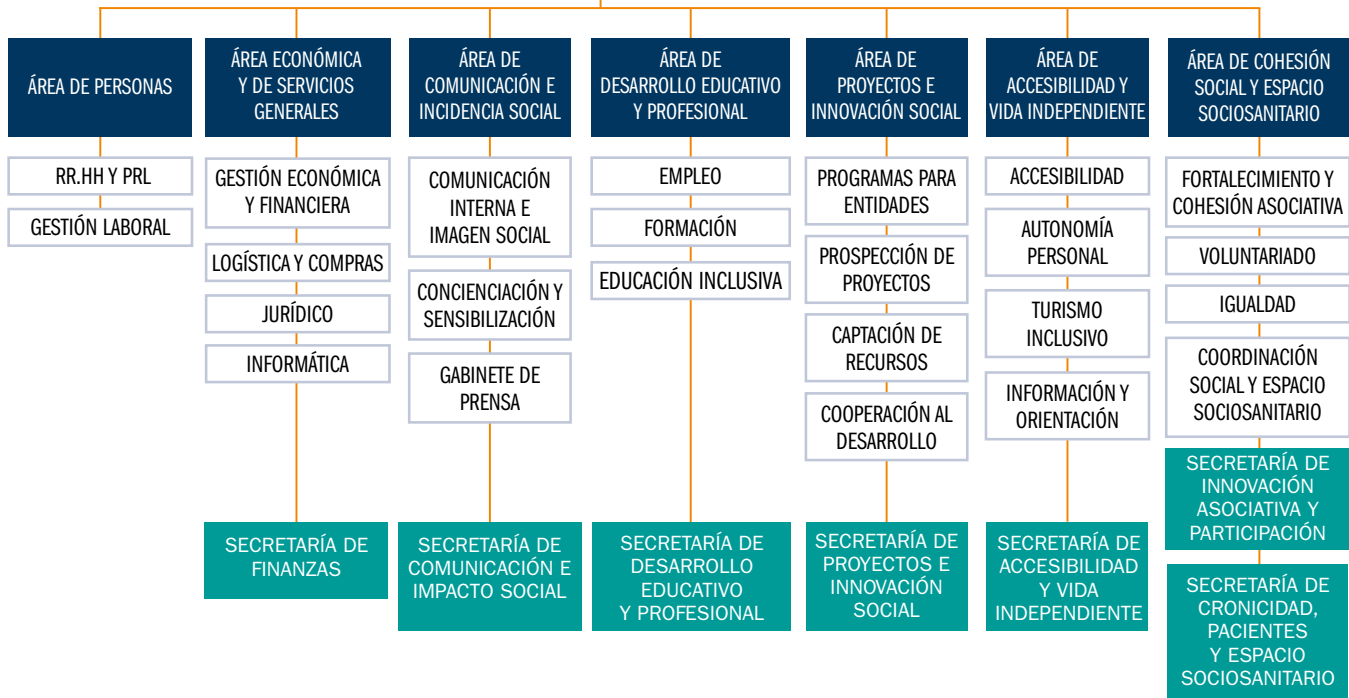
ÁREA DE PERSONAS

RR.HH Y PRL

GESTIÓN LABORAL

ÁREA ECONÓMICA Y DE SERVICIOS GENERALES

GESTIÓN ECONÓMICA Y FINANCIERA

LOGÍSTICA Y COMPRAS

JURÍDICO

INFORMÁTICA

SECRETARÍA DE FINANZAS

ÁREA DE COMUNICACIÓN E INCIDENCIA SOCIAL

COMUNICACIÓN INTERNA E IMAGEN SOCIAL

CONCIENCIACIÓN Y SENSIBILIZACIÓN

GABINETE DE PRENSA

SECRETARÍA DE COMUNICACIÓN E IMPACTO SOCIAL

ÁREA DE DESARROLLO EDUCATIVO Y PROFESIONAL

EMPLEO

FORMACIÓN

EDUCACIÓN INCLUSIVA

SECRETARÍA DE DESARROLLO EDUCATIVO Y PROFESIONAL

ÁREA DE PROYECTOS E INNOVACIÓN SOCIAL

PROGRAMAS PARA ENTIDADES

PROSPECCIÓN DE PROYECTOS

CAPTACIÓN DE RECURSOS

COOPERACIÓN AL DESARROLLO

SECRETARÍA DE PROYECTOS E INNOVACIÓN SOCIAL

ÁREA DE ACCESIBILIDAD Y VIDA INDEPENDIENTE

ACCESIBILIDAD

AUTONOMÍA PERSONAL

TURISMO INCLUSIVO

INFORMACIÓN Y ORIENTACIÓN

SECRETARÍA DE ACCESIBILIDAD Y VIDA INDEPENDIENTE

ÁREA DE COHESIÓN SOCIAL Y ESPACIO SOCIOSANITARIO

FORTALECIMIENTO Y COHESIÓN ASOCIATIVA

VOLUNTARIADO

IGUALDAD

COORDINACIÓN SOCIAL Y ESPACIO SOCIOSANITARIO

SECRETARÍA DE INNOVACIÓN ASOCIATIVA Y PARTICIPACIÓN

SECRETARÍA DE CRONICIDAD, PACIENTES Y ESPACIO SOCIOSANITARIO